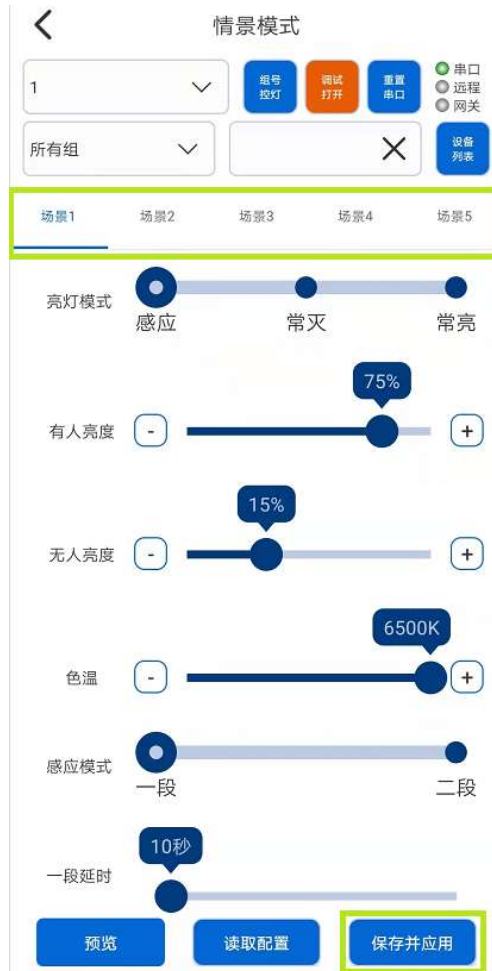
情景模式

1

组号控灯

调试打开

重置串口

串口
远程
网关

所有组

设备列表

场景1 场景2 场景3 场景4 场景5

亮灯模式
感应 常灭 常亮

75%
有人亮度 - +

15%
无人亮度 - +

6500K
色温 - +

感应模式
一段 二段

10秒
一段延时

预览
读取配置
保存并应用